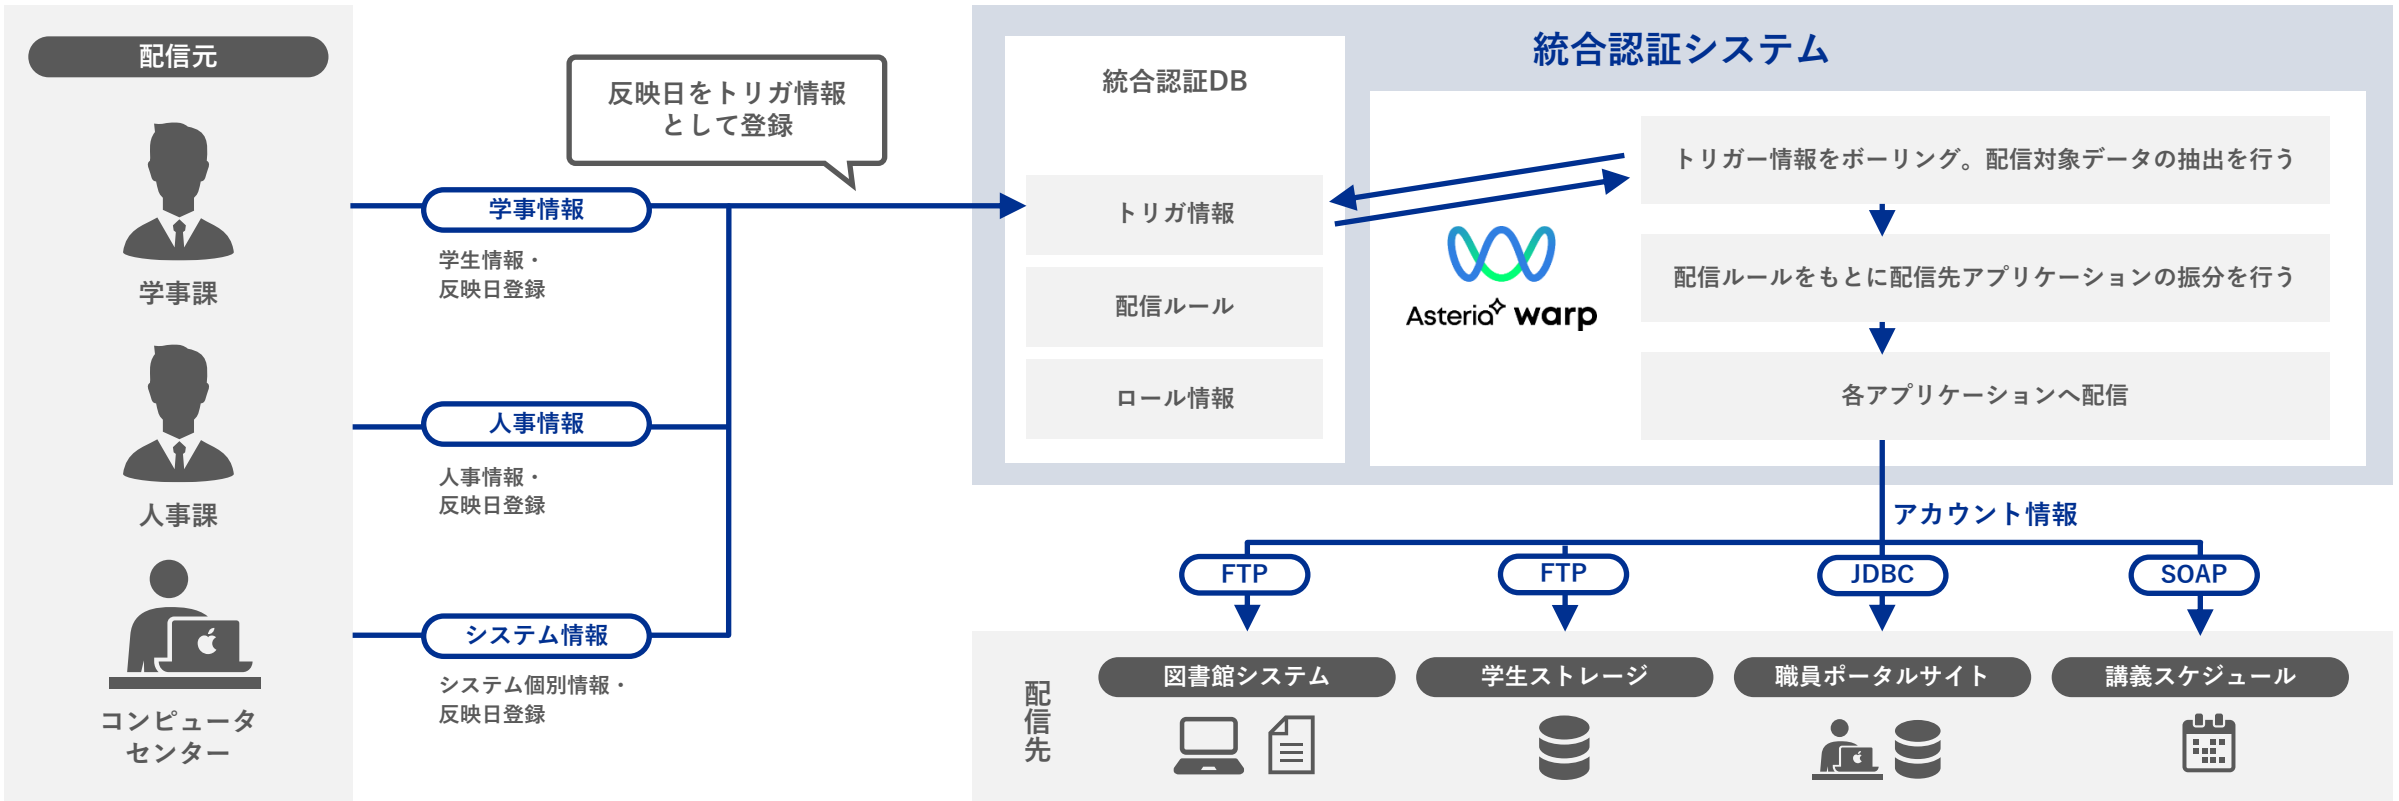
配信元

学事課

人事課

コンピュータセンター

反映日をトリガ情報として登録

学事情報

学生情報・反映日登録

人事情報

人事情報・反映日登録

システム情報

システム個別情報・反映日登録

統合認証システム

統合認証DB

トリガ情報

配信ルール

ロール情報

Asteria warp

トリガー情報をポーリング。配信対象データの抽出を行う

配信ルールをもとに配信先アプリケーションの振分を行う

各アプリケーションへ配信

アカウント情報

FTP

FTP

JDBC

SOAP

配信先

図書館システム

学生ストレージ

職員ポータルサイト

講義スケジュール